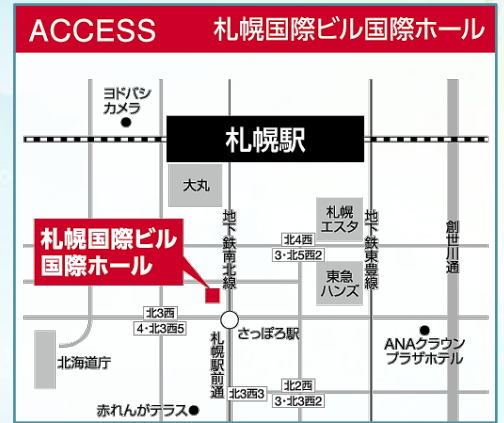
ACCESS
札幌国際ビル国際ホール

ヨドバシカメラ
札幌駅
大丸
札幌国際ビル国際ホール
地下鉄南北線
札幌エスタ
地下鉄東豊線
創世川通
北4西
3・北5西2
東急ハンズ
北3西
4・北3西5
さっぽろ駅
北海道庁
札幌駅前通
ANAクラウンプラザホテル
北2西
北3西3
3・北3西2
赤れんがテラス